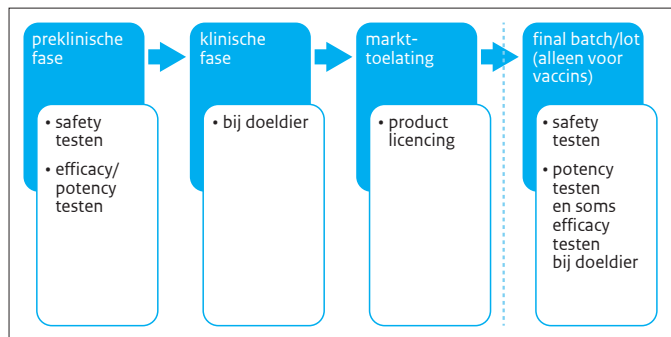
preklinische fase

• safety testen
• efficacy/ potency testen

klinische fase

• bij doeldier

markt-toelating

• product licencing

final batch/lot (alleen voor vaccins)

• safety testen
• potency testen en soms efficacy testen bij doeldier